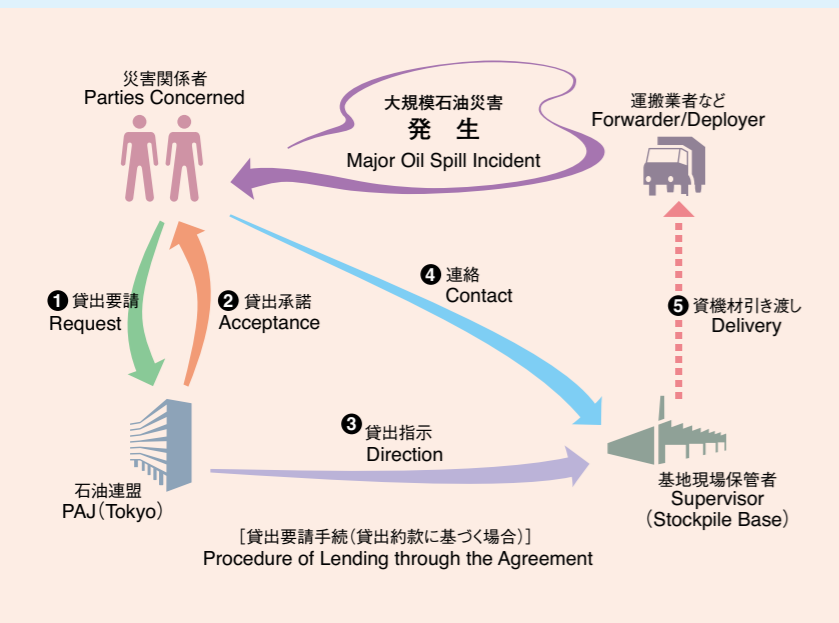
災害関係者
Parties Concerned

大規模石油災害
発　生
Major Oil Spill Incident

運搬業者など
Forwarder/Deployer

❶ 貸出要請
Request

❷ 貸出承諾
Acceptance

❹ 連絡
Contact

❺ 資機材引き渡し
Delivery

❸ 貸出指示
Direction

石油連盟
PAJ（Tokyo）

基地現場保管者
Supervisor
（Stockpile Base）

［貸出要請手続（貸出約款に基づく場合）］
Procedure of Lending through the Agreement